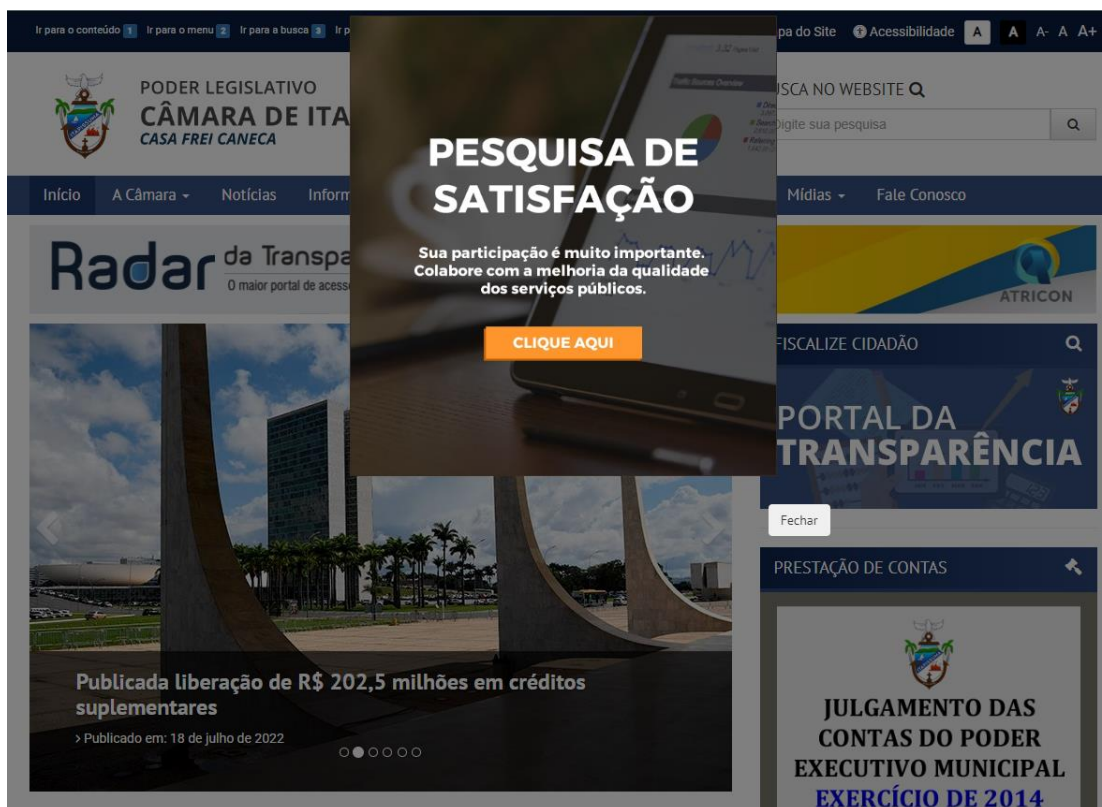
Ir para o conteúdo 1 Ir para o menu 2 Ir para a busca 3 Ir p

pa do Site Acessibilidade A A A- A A+

PODER LEGISLATIVO
CÂMARA DE ITA
CASA FREI CANECA

PESQUISA DE SATISFAÇÃO

Sua participação é muito importante. Colabore com a melhoria da qualidade dos serviços públicos.

CLIQUE AQUI

Fechar

JSCA NO WEBSITE
Digite sua pesquisa

Início A Câmara Notícias Inform Mídias Fale Conosco

Radar da Transpa
O maior portal de acess

ATRICON

FISCALIZE CIDADÃO

PORTAL DA TRANSPARÊNCIA

PRESTAÇÃO DE CONTAS

JULGAMENTO DAS CONTAS DO PODER EXECUTIVO MUNICIPAL EXERCÍCIO DE 2014

Publicada liberação de R$ 202,5 milhões em créditos suplementares
> Publicado em: 18 de julho de 2022